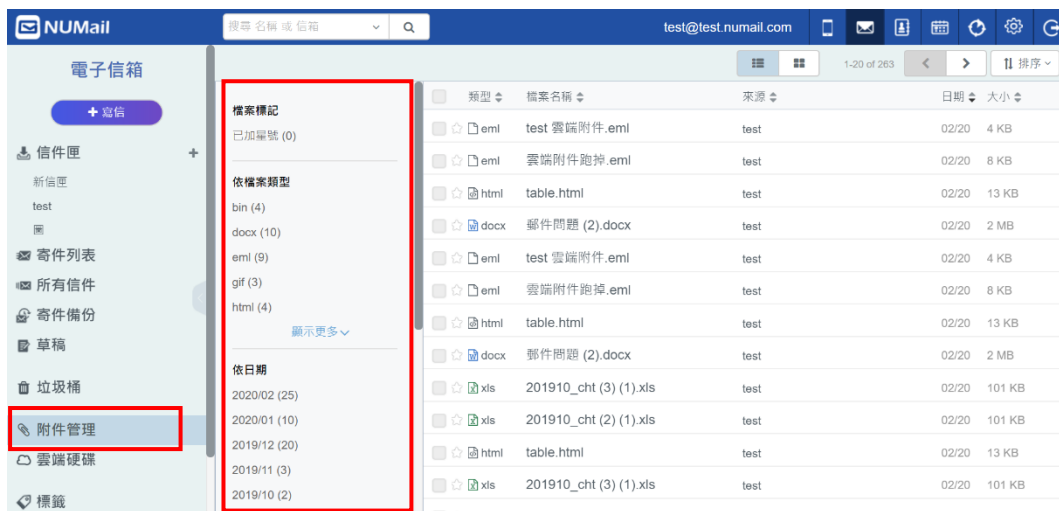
NUMail

搜尋 名稱 或 信箱

test@test.numail.com

電子信箱

+ 寫信

信件匣 +

新信匣

test

圖

寄件列表

所有信件

寄件備份

草稿

垃圾桶

附件管理

雲端硬碟

標籤

檔案標記

已加星號 (0)

依檔案類型

bin (4)

docx (10)

eml (9)

gif (3)

html (4)

顯示更多

依日期

2020/02 (25)

2020/01 (10)

2019/12 (20)

2019/11 (3)

2019/10 (2)

1-20 of 263

排序

| | 類型 | 檔案名稱 | 來源 | 日期 | 大小 |
|---|---|---|---|---|---|
| | eml | test 雲端附件.eml | test | 02/20 | 4 KB |
| | eml | 雲端附件跑掉.eml | test | 02/20 | 8 KB |
| | html | table.html | test | 02/20 | 13 KB |
| | docx | 郵件問題 (2).docx | test | 02/20 | 2 MB |
| | eml | test 雲端附件.eml | test | 02/20 | 4 KB |
| | eml | 雲端附件跑掉.eml | test | 02/20 | 8 KB |
| | html | table.html | test | 02/20 | 13 KB |
| | docx | 郵件問題 (2).docx | test | 02/20 | 2 MB |
| | xls | 201910_cht (3) (1).xls | test | 02/20 | 101 KB |
| | xls | 201910_cht (2) (1).xls | test | 02/20 | 101 KB |
| | html | table.html | test | 02/20 | 13 KB |
| | xls | 201910_cht (3) (1).xls | test | 02/20 | 101 KB |